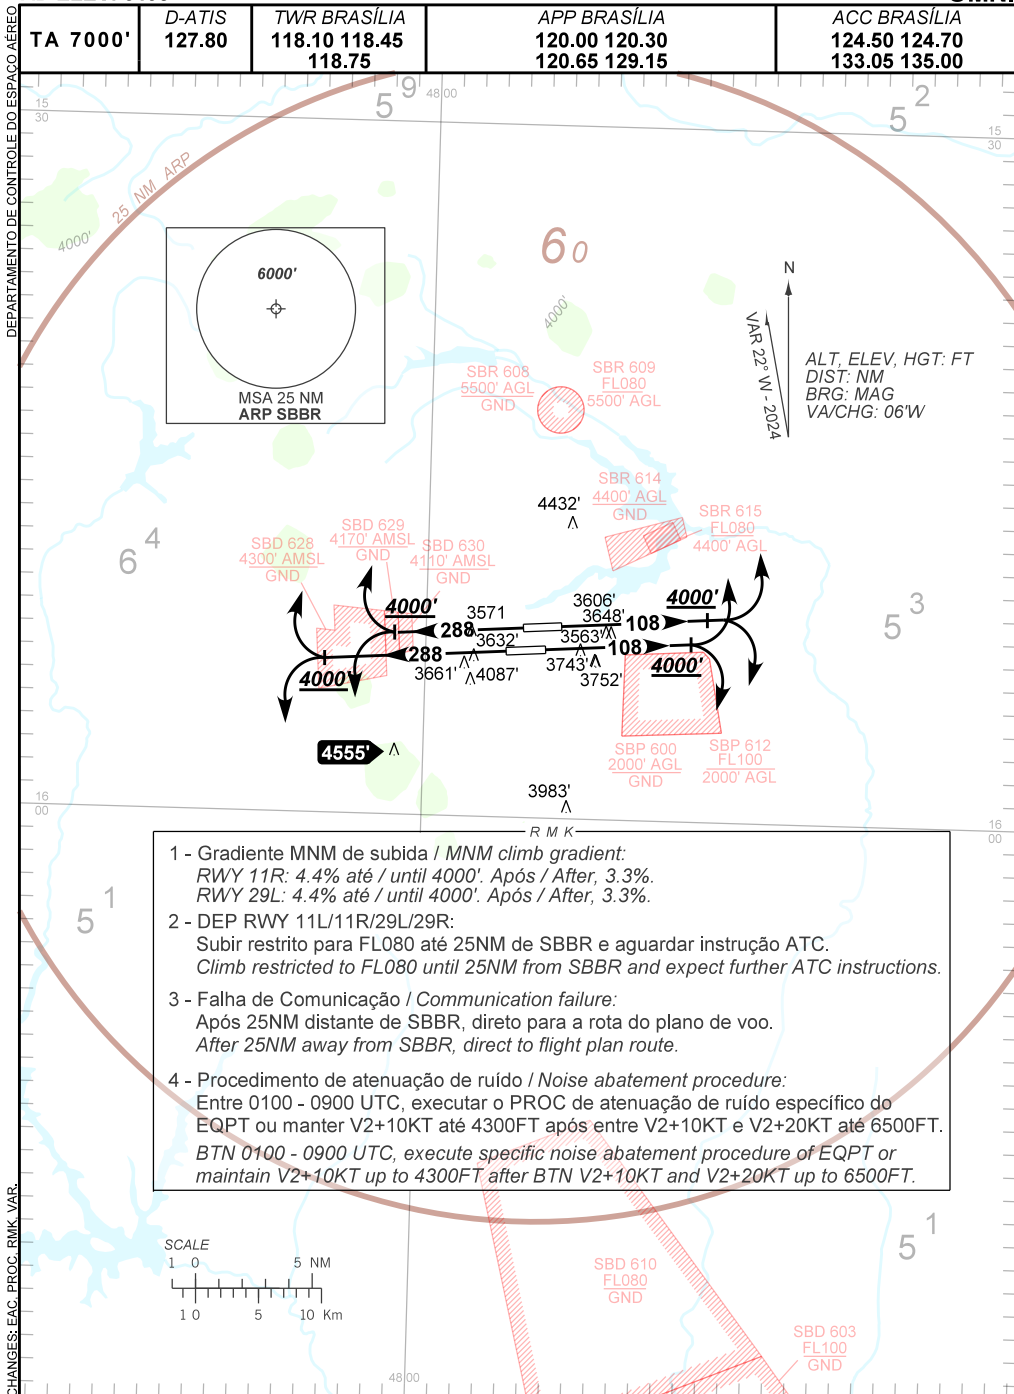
| TA 7000' | D-ATIS 127.80 | TWR BRASÍLIA 118.10 118.45 118.75 | APP BRASÍLIA 120.00 120.30 120.65 129.15 | ACC BRASÍLIA 124.50 124.70 133.05 135.00 |
|---|---|---|---|---|

DEPARTAMENTO DE CONTROLE DO ESPAÇO AÉREO

15 30
5 9
48 00
5 2
15 30
25 NM ARP
4000'
6000'
MSA 25 NM
ARP SBBR
6 0
4000'
N
VAR 22° W - 2024
ALT, ELEV, HGT: FT
DIST: NM
BRG: MAG
VA/CHG: 06'W
SBR 608
5500' AGL
GND
SBR 609
FL080
5500' AGL
SBR 614
4400' AGL
GND
4432'
SBR 615
FL080
4400' AGL
6 4
SBD 628
4300' AMSL
GND
SBD 629
4170' AMSL
GND
SBD 630
4110' AMSL
GND
5 3
4000'
3571
3606'
3648'
4000'
288
3632'
3563'
108
288
108
4000'
3661'
4087'
3743'
4000'
3752'
4555'
SBP 600
2000' AGL
GND
SBP 612
FL100
2000' AGL
16 00
3983'
16 00
RMK
5 1

1 - Gradiente MNM de subida / MNM climb gradient:
RWY 11R: 4.4% até / until 4000'. Após / After, 3.3%.
RWY 29L: 4.4% até / until 4000'. Após / After, 3.3%.

2 - DEP RWY 11L/11R/29L/29R:
Subir restrito para FL080 até 25NM de SBBR e aguardar instrução ATC.
Climb restricted to FL080 until 25NM from SBBR and expect further ATC instructions.

3 - Falha de Comunicação / Communication failure:
Após 25NM distante de SBBR, direto para a rota do plano de voo.
After 25NM away from SBBR, direct to flight plan route.

4 - Procedimento de atenuação de ruído / Noise abatement procedure:
Entre 0100 - 0900 UTC, executar o PROC de atenuação de ruído específico do EQPT ou manter V2+10KT até 4300FT após entre V2+10KT e V2+20KT até 6500FT.
BTN 0100 - 0900 UTC, execute specific noise abatement procedure of EQPT or maintain V2+10KT up to 4300FT after BTN V2+10KT and V2+20KT up to 6500FT.

5 1
SCALE
1 0 5 NM
1 0 5 10 Km
SBD 610
FL080
GND
SBD 603
FL100
GND
48 00
CHANGES: EAC, PROC, RMK, VAR.